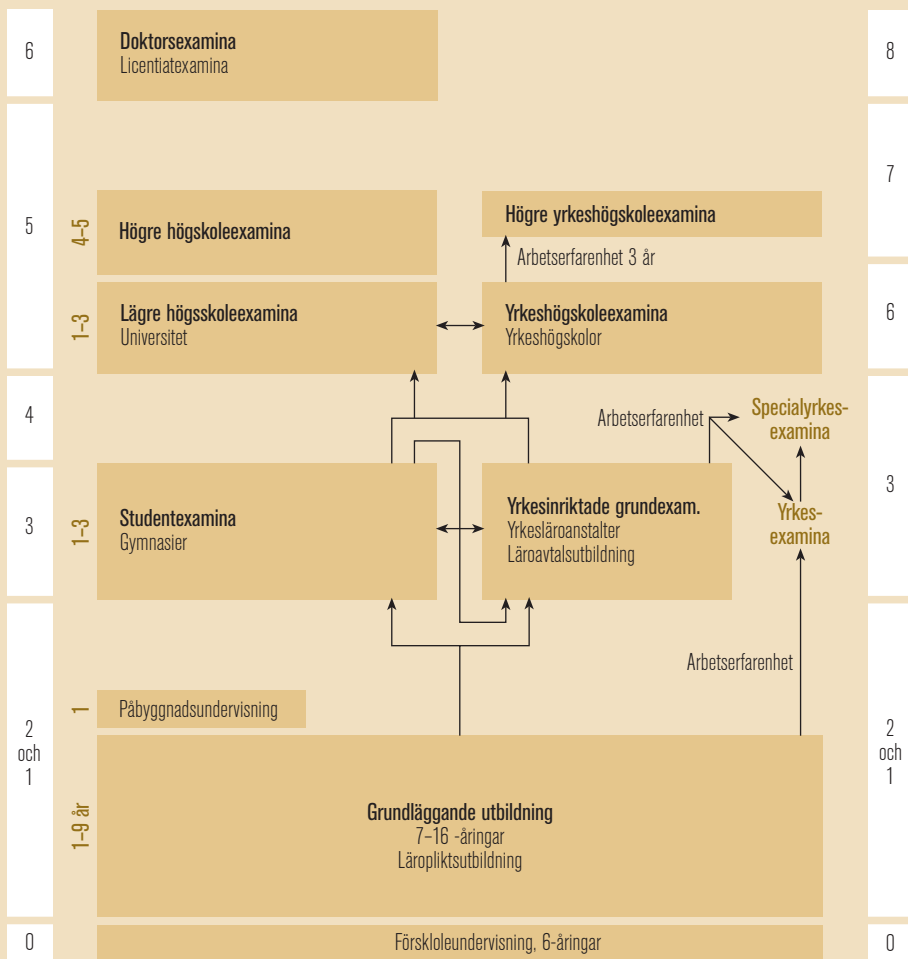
6

Doktorsexamina
Licentiatexamina

8

7

5

4–5

Högre högskoleexamina

Högre yrkeshögskoleexamina

Arbetserfarenhet 3 år

1–3

Lägre högsskoleexamina
Universitet

Yrkeshögskoleexamina
Yrkeshögskolor

6

4

Arbetserfarenhet

Specialyrkesexamina

3

3

1–3

Studentexamina
Gymnasier

Yrkesinriktade grundexam.
Yrkesläroanstalter
Läroavtalsutbildning

Yrkesexamina

Arbetserfarenhet

1

Påbyggnadsundervisning

2
och
1

1–9 år

Grundläggande utbildning
7–16 -åringar
Läropliktsutbildning

2
och
1

0

Förskoleundervisning, 6-åringar

0